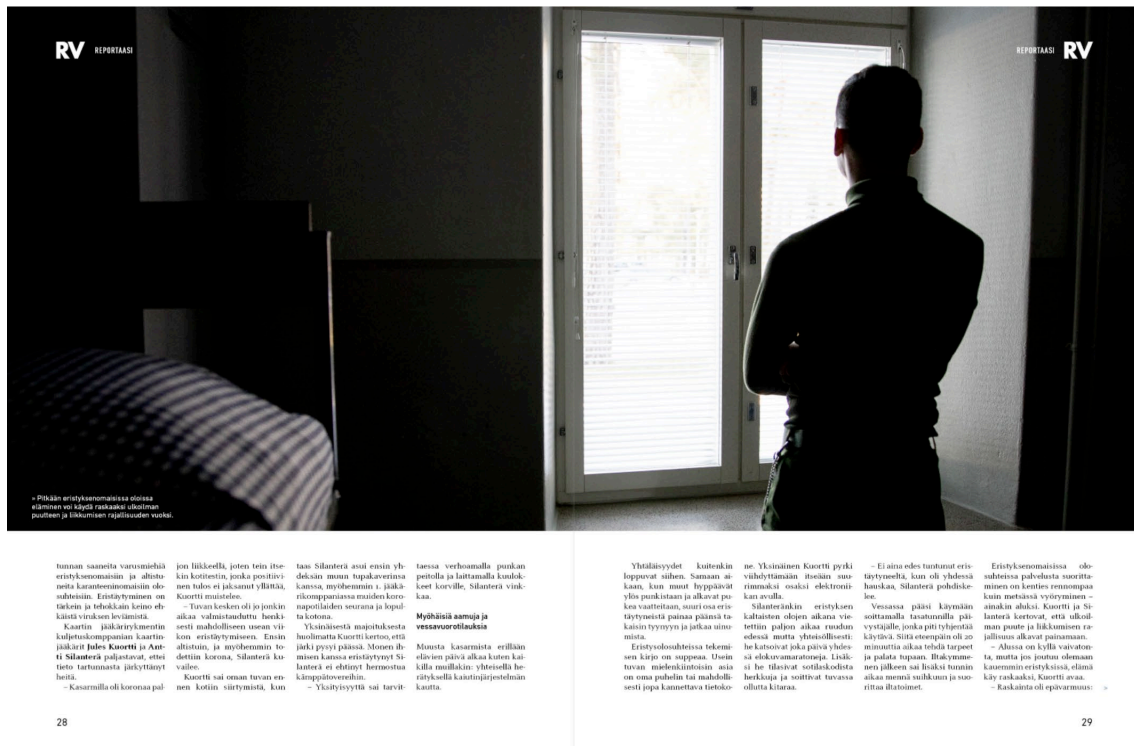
RV REPORTAASI

REPORTAASI RV

» Pitkään eristyksenomaisissa oloissa eläminen voi käydä raskaaksi ulkoilman puutteen ja liikkumisen rajallisuuden vuoksi.

tunnan saaneita varusmiehiä eristyksenomaisiin ja altistuneita karanteeninomaisiin olosuhteisiin. Eristäytyminen on tärkein ja tehokkain keino ehkäistä viruksen leviämistä.

Kaartin jääkärirykmentin kuljetuskomppanian kaartinjääkärit **Jules Kuortti** ja **Antti Silanterä** paljastavat, ettei tieto tartunnasta järkyttänyt heitä.

– Kasarmilla oli koronaa paljon liikkeellä, joten tein itsekin kotitestin, jonka positiivinen tulos ei jaksanut yllättää, Kuortti muistelee.

– Tuvan kesken oli jo jonkin aikaa valmistauduttu henkisesti mahdolliseen usean viikon eristäytymiseen. Ensin altistuin, ja myöhemmin todettiin korona, Silanterä kuvailee.

Kuortti sai oman tuvan ennen kotiin siirtymistä, kun taas Silanterä asui ensin yhdeksän muun tupakaverinsa kanssa, myöhemmin 1. jääkärikomppaniassa muiden koronapotilaiden seurana ja lopulta kotona.

Yksinäisestä majoituksesta huolimatta Kuortti kertoo, että järki pysyi päässä. Monen ihmisen kanssa eristäytynyt Silanterä ei ehtinyt hermostua kämppätovereihin.

– Yksityisyyttä sai tarvittaessa verhoamalla punkan peitolla ja laittamalla kuulokkeet korville, Silanterä vinkkaa.

**Myöhäisiä aamuja ja vessavuorotilauksia**

Muusta kasarmista erillään elävien päivä alkaa kuten kaikilla muillakin: yhteisellä herätyksellä kaiutinjärjestelmän kautta.

Yhtäläisyydet kuitenkin loppuvat siihen. Samaan aikaan, kun muut hyppäävät ylös punkistaan ja alkavat pukea vaatteitaan, suuri osa eristäytyneistä painaa päänsä takaisin tyynyyn ja jatkaa uinumista.

Eristysolosuhteissa tekemisen kirjo on suppeaa. Usein tuvan mielenkiintoisin asia on oma puhelin tai mahdollisesti jopa kannettava tietokone. Yksinäinen Kuortti pyrki viihdyttämään itseään suurimmaksi osaksi elektroniikan avulla.

Silanteränkin eristyksen kaltaisten olojen aikana vietettiin paljon aikaa ruudun edessä mutta yhteisöllisesti: he katsoivat joka päivä yhdessä elokuvamaratoneja. Lisäksi he tilasivat sotilaskodista herkkuja ja soittivat tuvassa ollutta kitaraa.

– Ei aina edes tuntunut eristäytyneeltä, kun oli yhdessä hauskaa, Silanterä pohdiskelee.

Vessassa pääsi käymään soittamalla tasatunnilla päivystäjälle, jonka piti tyhjentää käytävä. Siitä eteenpäin oli 20 minuuttia aikaa tehdä tarpeet ja palata tupaan. Iltakymmenen jälkeen sai lisäksi tunnin aikaa mennä suihkuun ja suorittaa iltatoimet.

Eristyksenomaisissa olosuhteissa palvelusta suorittaminen on kenties rennompaa kuin metsässä vyöryminen – ainakin aluksi. Kuortti ja Silanterä kertovat, että ulkoilman puute ja liikkumisen rajallisuus alkavat painamaan.

– Alussa on kyllä vaivatonta, mutta jos joutuu olemaan kauemmin eristyksissä, elämä käy raskaaksi, Kuortti avaa.

– Raskainta oli epävarmuus: »

28

29